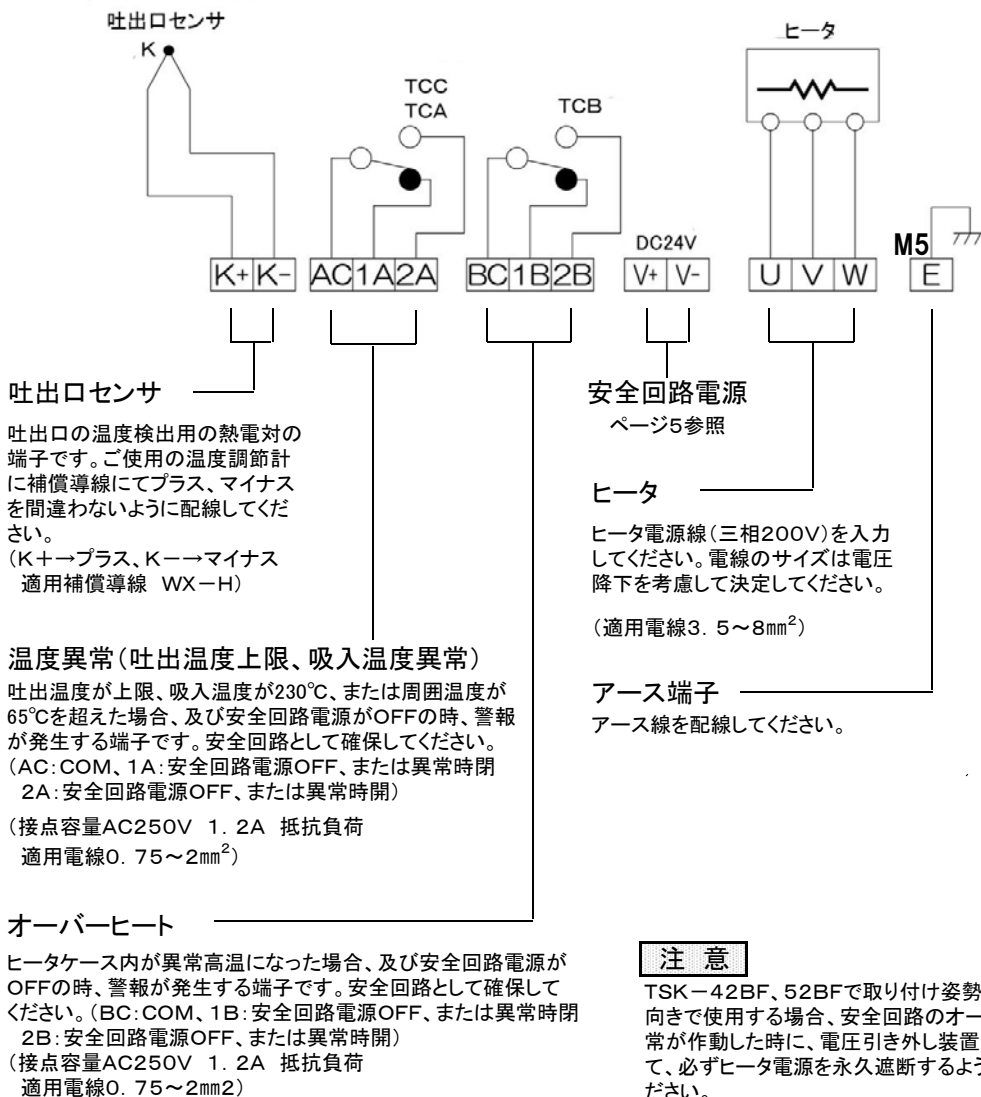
吐出口センサ
K

TCC
TCA

TCB

ヒータ

DC24V

M5

| K+ | K- |
|---|---|

| AC | 1A | 2A |
|---|---|---|

| BC | 1B | 2B |
|---|---|---|

| V+ | V- |
|---|---|

| U | V | W |
|---|---|---|

| E |
|---|

吐出口センサ

吐出口の温度検出用の熱電対の端子です。ご使用の温度調節計に補償導線にてプラス、マイナスを間違わないように配線してください。
(K+→プラス、K−→マイナス
適用補償導線 WX−H)

安全回路電源
ページ5参照

ヒータ

ヒータ電源線(三相200V)を入力してください。電線のサイズは電圧降下を考慮して決定してください。

(適用電線3．5～8$\mathrm{mm}^2$)

温度異常(吐出温度上限、吸入温度異常)

吐出温度が上限、吸入温度が230℃、または周囲温度が65℃を超えた場合、及び安全回路電源がOFFの時、警報が発生する端子です。安全回路として確保してください。
(AC:COM、1A:安全回路電源OFF、または異常時閉
2A:安全回路電源OFF、または異常時開)

(接点容量AC250V 1．2A 抵抗負荷
適用電線0．75～2$\mathrm{mm}^2$)

アース端子
アース線を配線してください。

オーバーヒート

ヒータケース内が異常高温になった場合、及び安全回路電源がOFFの時、警報が発生する端子です。安全回路として確保してください。(BC:COM、1B:安全回路電源OFF、または異常時閉
2B:安全回路電源OFF、または異常時開)
(接点容量AC250V 1．2A 抵抗負荷
適用電線0．75～2㎜2)

注 意

TSK−42BF、52BFで取り付け姿勢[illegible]向きで使用する場合、安全回路のオー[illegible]常が作動した時に、電圧引き外し装置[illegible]て、必ずヒータ電源を永久遮断するよう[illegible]ださい。